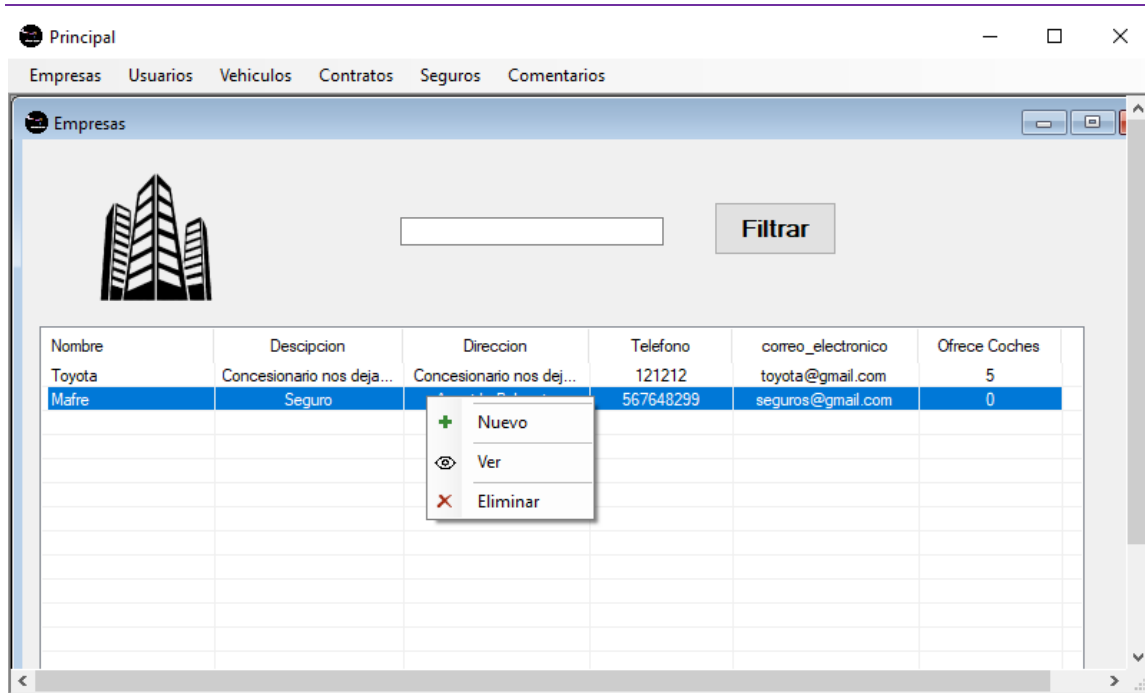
Principal

Empresas Usuarios Vehiculos Contratos Seguros Comentarios

Empresas

Filtrar

| Nombre | Descipcion | Direccion | Telefono | correo_electronico | Ofrece Coches |
|---|---|---|---|---|---|
| Toyota | Concesionario nos deja... | Concesionario nos dej... | 121212 | toyota@gmail.com | 5 |
| Mafre | Seguro | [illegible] | 567648299 | seguros@gmail.com | 0 |

Nuevo
Ver
Eliminar